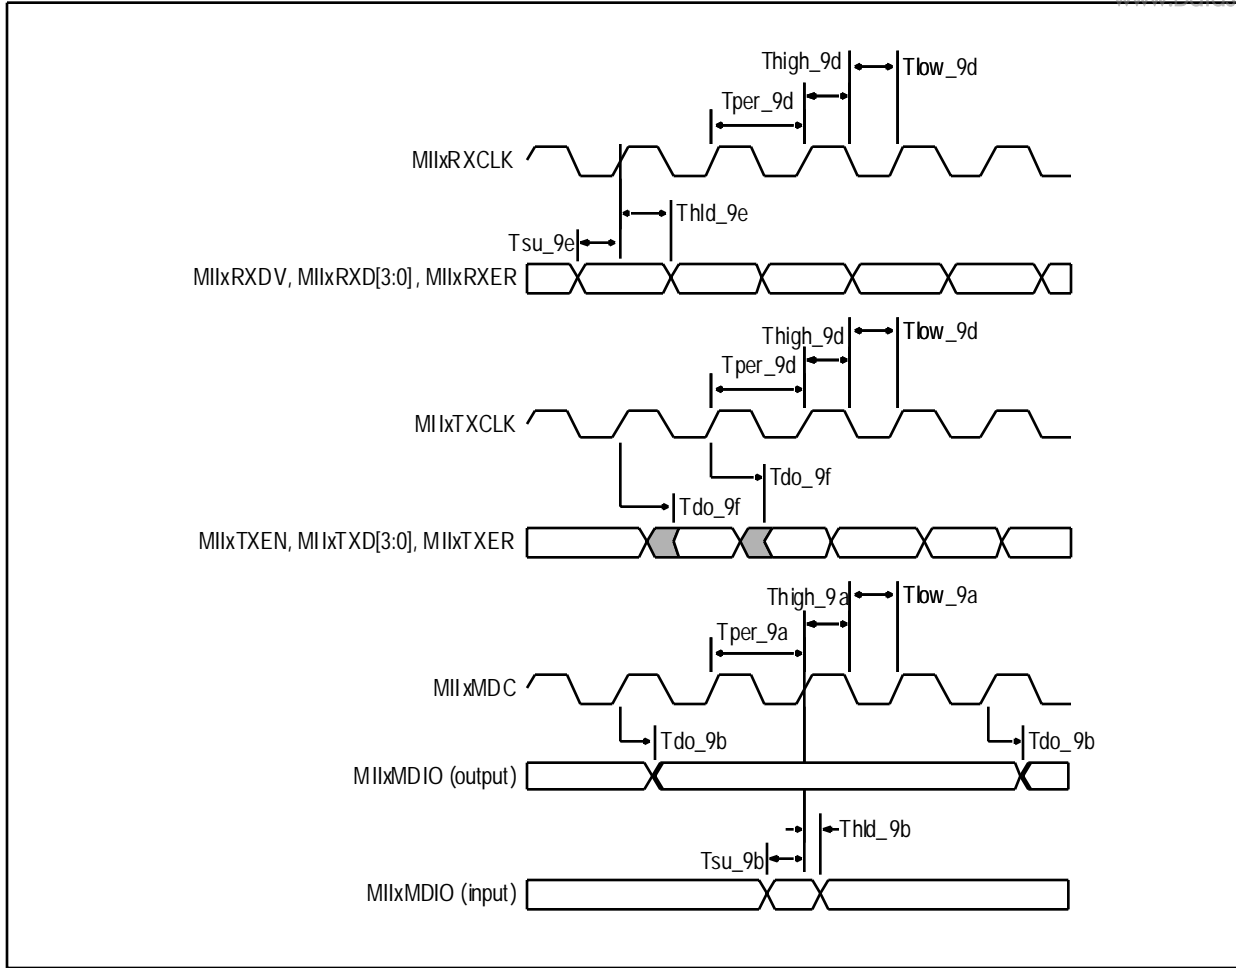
Thigh_9d
Tlow_9d
Tper_9d
MIIxRXCLK
Thld_9e
Tsu_9e
MIIxRXDV, MIIxRXD[3:0], MIIxRXER
Thigh_9d
Tlow_9d
Tper_9d
MIIxTXCLK
Tdo_9f
Tdo_9f
MIIxTXEN, MIIxTXD[3:0], MIIxTXER
Thigh_9a
Tlow_9a
Tper_9a
MIIxMDC
Tdo_9b
Tdo_9b
MIIxMDIO (output)
Thld_9b
Tsu_9b
MIIxMDIO (input)